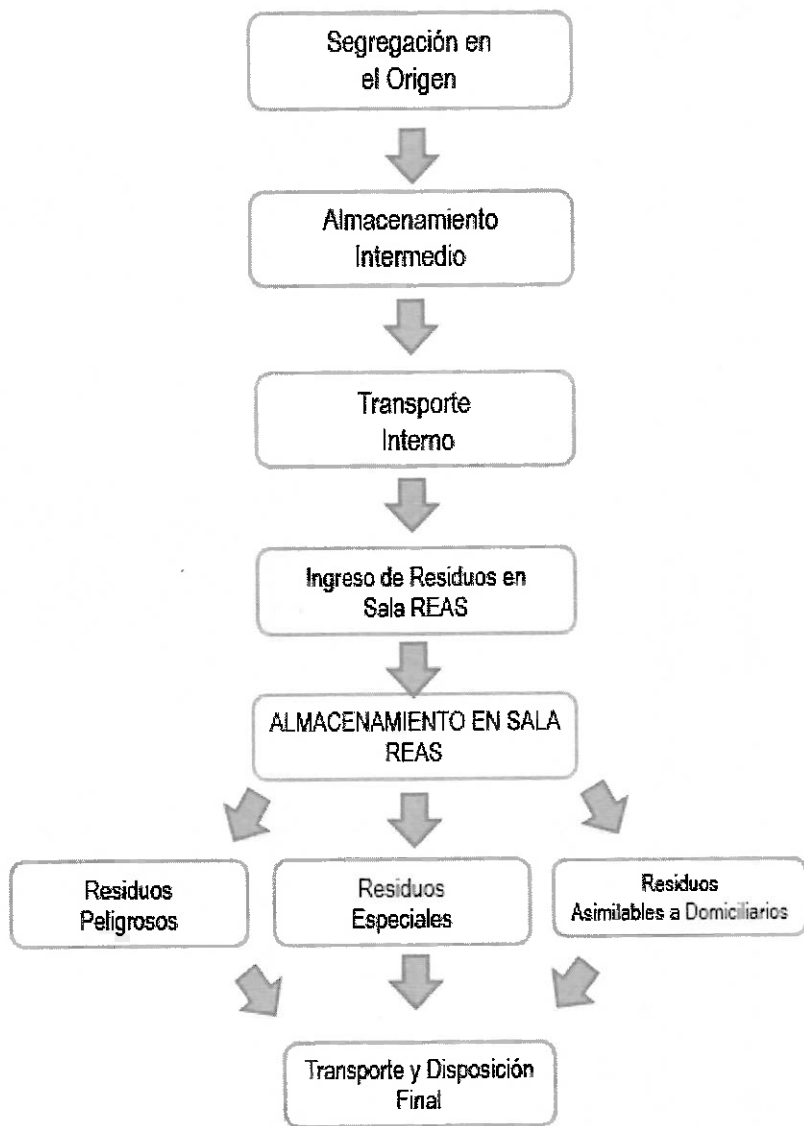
Segregación en el Origen

Almacenamiento Intermedio

Transporte Interno

Ingreso de Residuos en Sala REAS

ALMACENAMIENTO EN SALA REAS

Residuos Peligrosos

Residuos Especiales

Residuos Asimilables a Domiciliarios

Transporte y Disposición Final